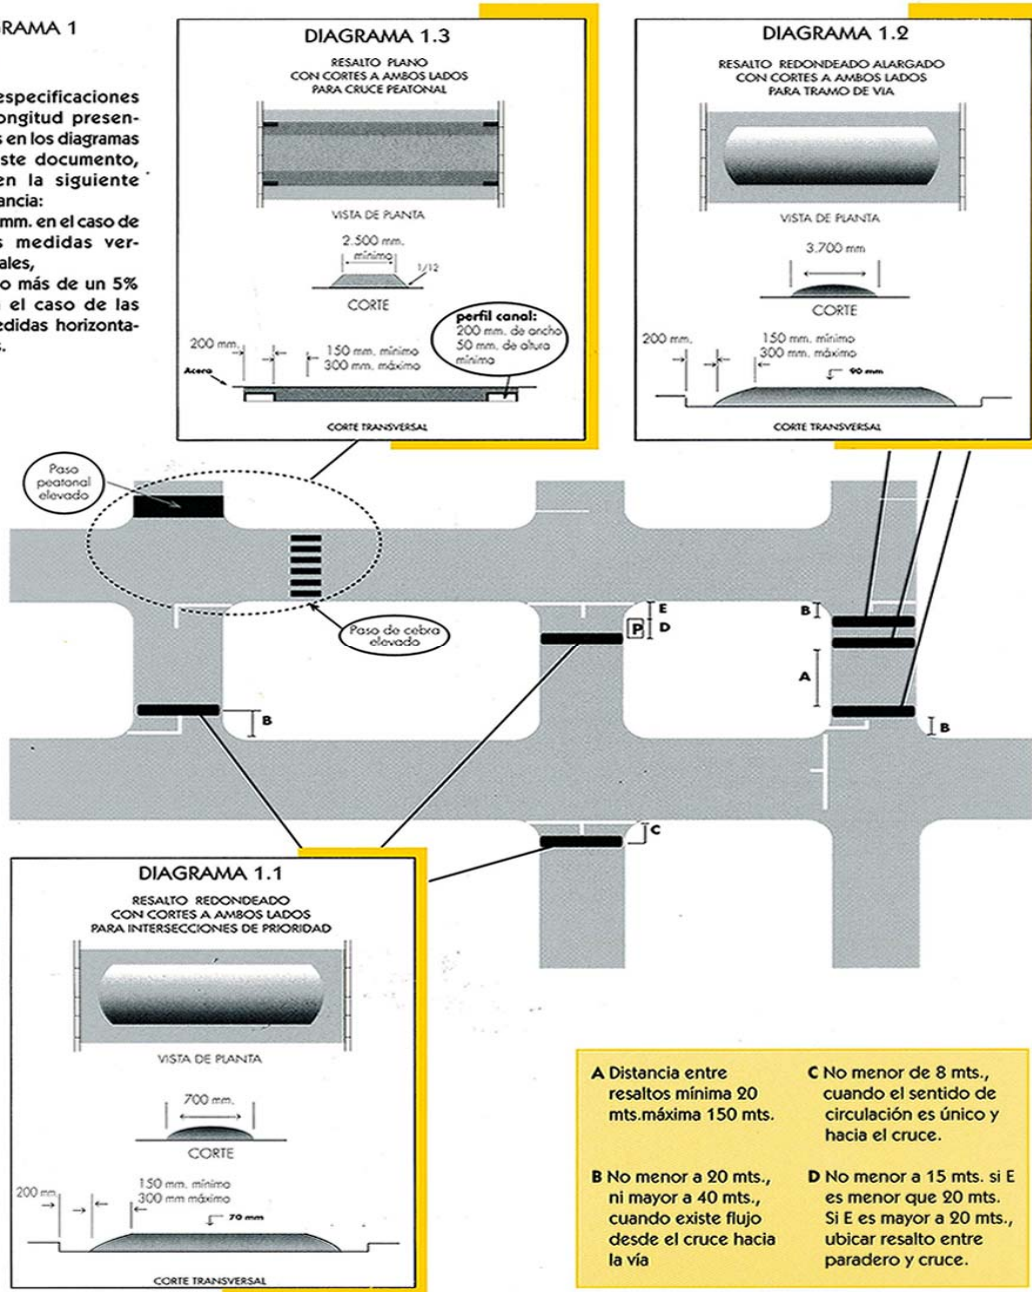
RAMA 1

especificaciones longitud presens en los diagramas ste documento, en la siguiente ancia:
mm. en el caso de s medidas verales,
o más de un 5% el caso de las edidas horizonta.

DIAGRAMA 1.3

RESALTO PLANO
CON CORTES A AMBOS LADOS
PARA CRUCE PEATONAL

VISTA DE PLANTA

2.500 mm.
mínimo
1/12

CORTE

perfil canal:
200 mm. de ancho
50 mm. de altura
mínima

200 mm.
150 mm. mínimo
300 mm. máximo
Acero

CORTE TRANSVERSAL

DIAGRAMA 1.2

RESALTO REDONDEADO ALARGADO
CON CORTES A AMBOS LADOS
PARA TRAMO DE VIA

VISTA DE PLANTA

3.700 mm

CORTE

200 mm.
150 mm. mínimo
300 mm. máximo
90 mm

CORTE TRANSVERSAL

Paso peatonal elevado

Paso de cebra elevado

E
P
D
B
A
B
B
C

DIAGRAMA 1.1

RESALTO REDONDEADO
CON CORTES A AMBOS LADOS
PARA INTERSECCIONES DE PRIORIDAD

VISTA DE PLANTA

700 mm.

CORTE

200 mm
150 mm. mínimo
300 mm máximo
70 mm

CORTE TRANSVERSAL

A Distancia entre resaltos mínima 20 mts.máxima 150 mts.

B No menor a 20 mts., ni mayor a 40 mts., cuando existe flujo desde el cruce hacia la vía

C No menor de 8 mts., cuando el sentido de circulación es único y hacia el cruce.

D No menor a 15 mts. si E es menor que 20 mts. Si E es mayor a 20 mts., ubicar resalto entre paradero y cruce.